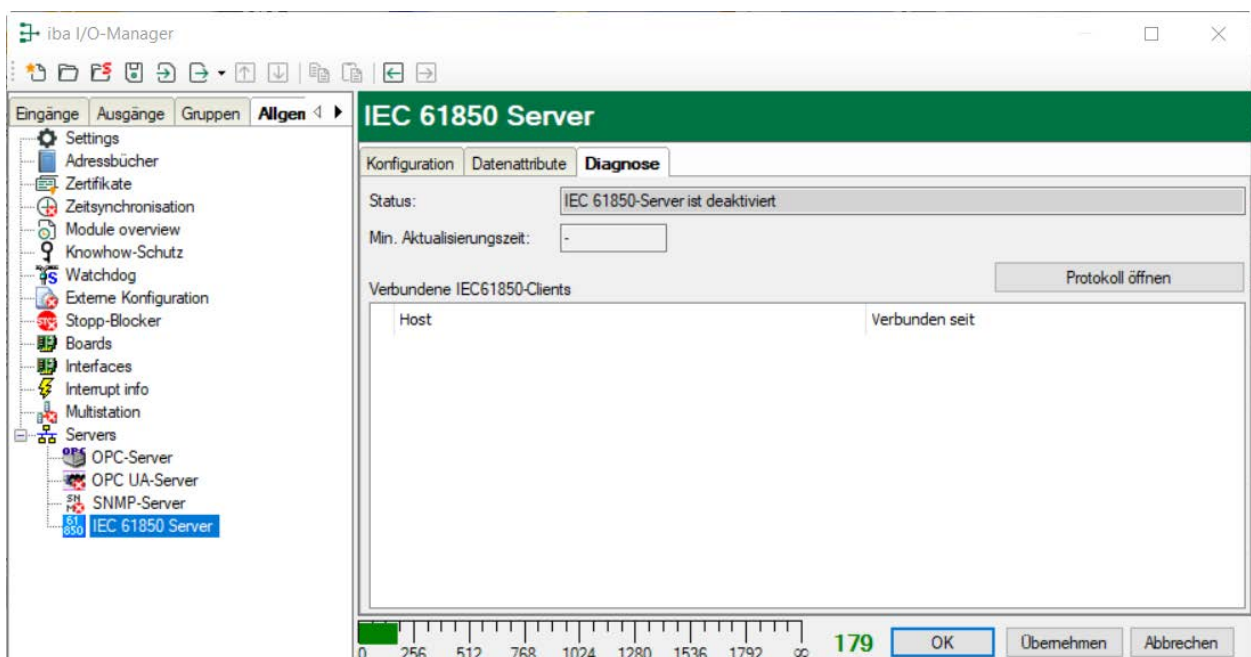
iba I/O-Manager

Eingänge | Ausgänge | Gruppen | Allgen

Settings
Adressbücher
Zertifikate
Zeitsynchronisation
Module overview
Knowhow-Schutz
Watchdog
Externe Konfiguration
Stopp-Blocker
Boards
Interfaces
Interrupt info
Multistation
Servers
OPC-Server
OPC UA-Server
SNMP-Server
IEC 61850 Server

IEC 61850 Server

Konfiguration | Datenattribute | Diagnose

Status: IEC 61850-Server ist deaktiviert

Min. Aktualisierungszeit: -

Protokoll öffnen

Verbundene IEC61850-Clients

| Host | Verbunden seit |
|---|---|

0 256 512 768 1024 1280 1536 1792 ∞

179

OK | Übernehmen | Abbrechen